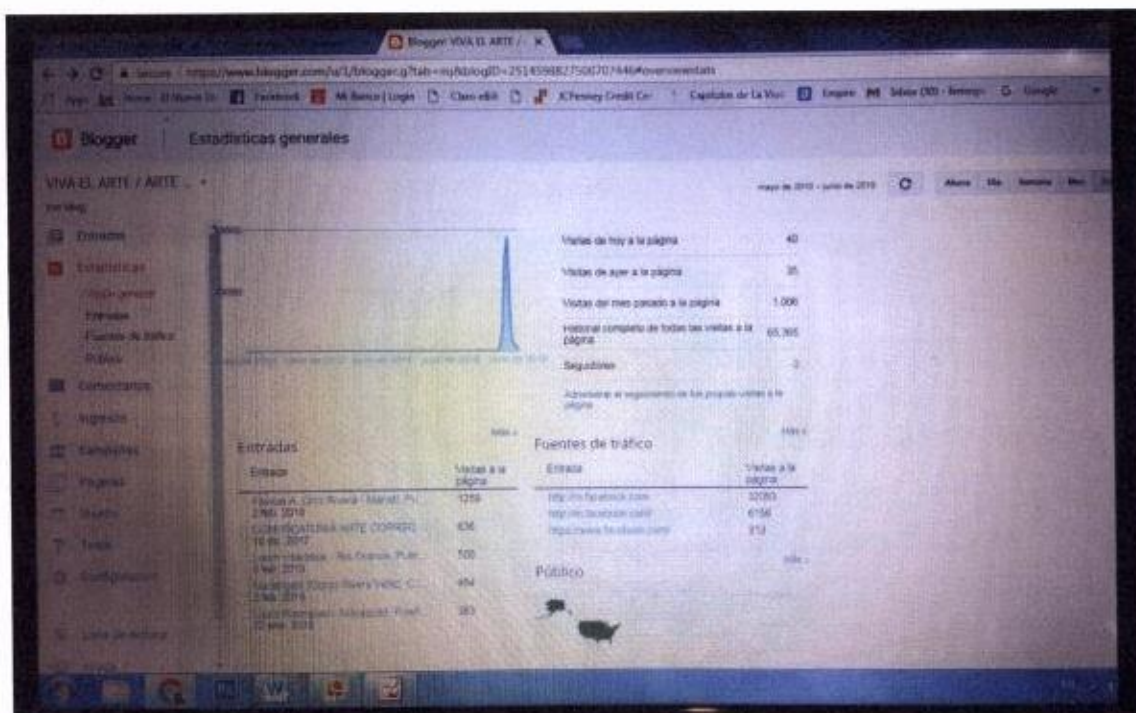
Blogger: VIVA EL ARTE / ... ×

https://www.blogger.com/u/1/blogger.g?tab=mj&blogID=2514598827500707646#overviewstats

Apps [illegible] Facebook Mi Banco | Login Claro eBill JCPenney Credit Car Capítulos de La Vice Empire Yahoo (30) - Bandeja Google

Blogger | Estadísticas generales

VIVA EL ARTE / ARTE ...
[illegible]

Entradas
Estadísticas
Visión general
Entradas
Fuentes de tráfico
Público
Comentarios
Ingresos
Campañas
Páginas
Diseño
Tema
Configuración
Lista de lectura

mayo de 2010 - junio de 2018 Ahora Día Semana Mes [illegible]

Visitas de hoy a la página 40
Visitas de ayer a la página 35
Visitas del mes pasado a la página 1.006
Historial completo de todas las visitas a la página 65,365
Seguidores 3
Administrar el seguimiento de tus propias visitas a la página

Más »

Entradas
| Entrada | Visitas a la página |
|---|---|
| Pavlova A. Orco Rivera - Manatí, Pu... 2 feb. 2018 | 1259 |
| CONVOCATORIA ARTE CORREO 10 feb. 2017 | 636 |
| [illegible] - Río Grande, Puer... 5 feb. 2018 | 500 |
| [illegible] Rivera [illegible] 2 feb. 2018 | 494 |
| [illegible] 12 ene. 2018 | 383 |

Más »

Fuentes de tráfico
| Entrada | Visitas a la página |
|---|---|
| http://m.facebook.com | 32083 |
| http://m.facebook.com/ | 6156 |
| https://www.facebook.com/ | 213 |

Más »

Público